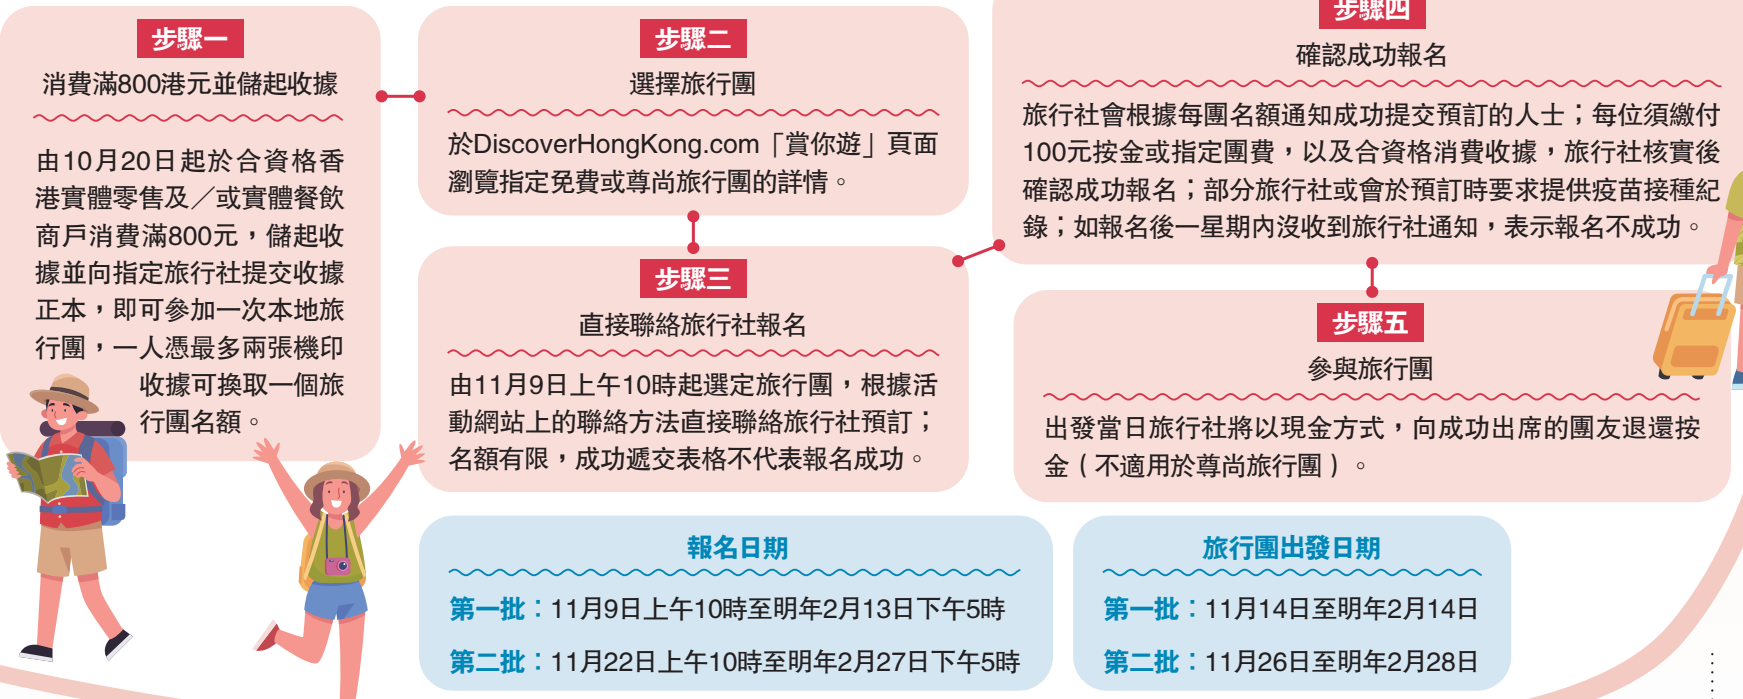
步驟一
消費滿800港元並儲起收據

由10月20日起於合資格香港實體零售及／或實體餐飲商戶消費滿800元，儲起收據並向指定旅行社提交收據正本，即可參加一次本地旅行團，一人憑最多兩張機印收據可換取一個旅行團名額。

步驟二
選擇旅行團

於DiscoverHongKong.com「賞你遊」頁面瀏覽指定免費或尊尚旅行團的詳情。

步驟三
直接聯絡旅行社報名

由11月9日上午10時起選定旅行團，根據活動網站上的聯絡方法直接聯絡旅行社預訂；名額有限，成功遞交表格不代表報名成功。

步驟四
確認成功報名

旅行社會根據每團名額通知成功提交預訂的人士；每位須繳付100元按金或指定團費，以及合資格消費收據，旅行社核實後確認成功報名；部分旅行社或會於預訂時要求提供疫苗接種紀錄；如報名後一星期內沒收到旅行社通知，表示報名不成功。

步驟五
參與旅行團

出發當日旅行社將以現金方式，向成功出席的團友退還按金（不適用於尊尚旅行團）。

報名日期
第一批：11月9日上午10時至明年2月13日下午5時
第二批：11月22日上午10時至明年2月27日下午5時

旅行團出發日期
第一批：11月14日至明年2月14日
第二批：11月26日至明年2月28日